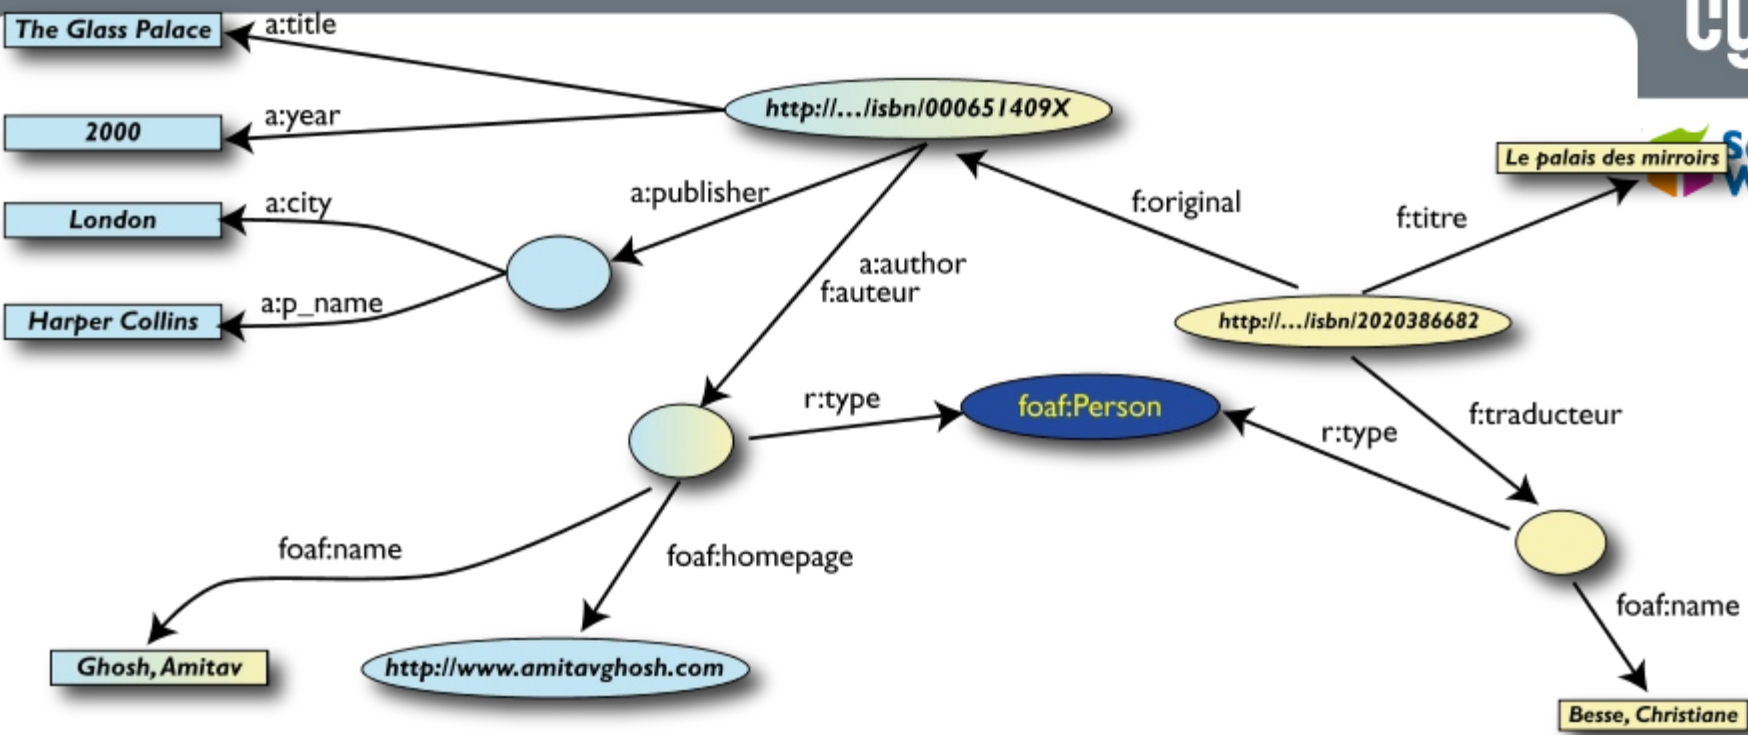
The Glass Palace
a:title
2000
a:year
http://…/isbn/000651409X
London
a:city
a:publisher
Harper Collins
a:p_name
a:author
f:auteur
f:original
Le palais des mirroirs
f:titre
http://…/isbn/2020386682
r:type
foaf:Person
r:type
f:traducteur
foaf:name
foaf:homepage
foaf:name
Ghosh, Amitav
http://www.amitavghosh.com
Besse, Christiane